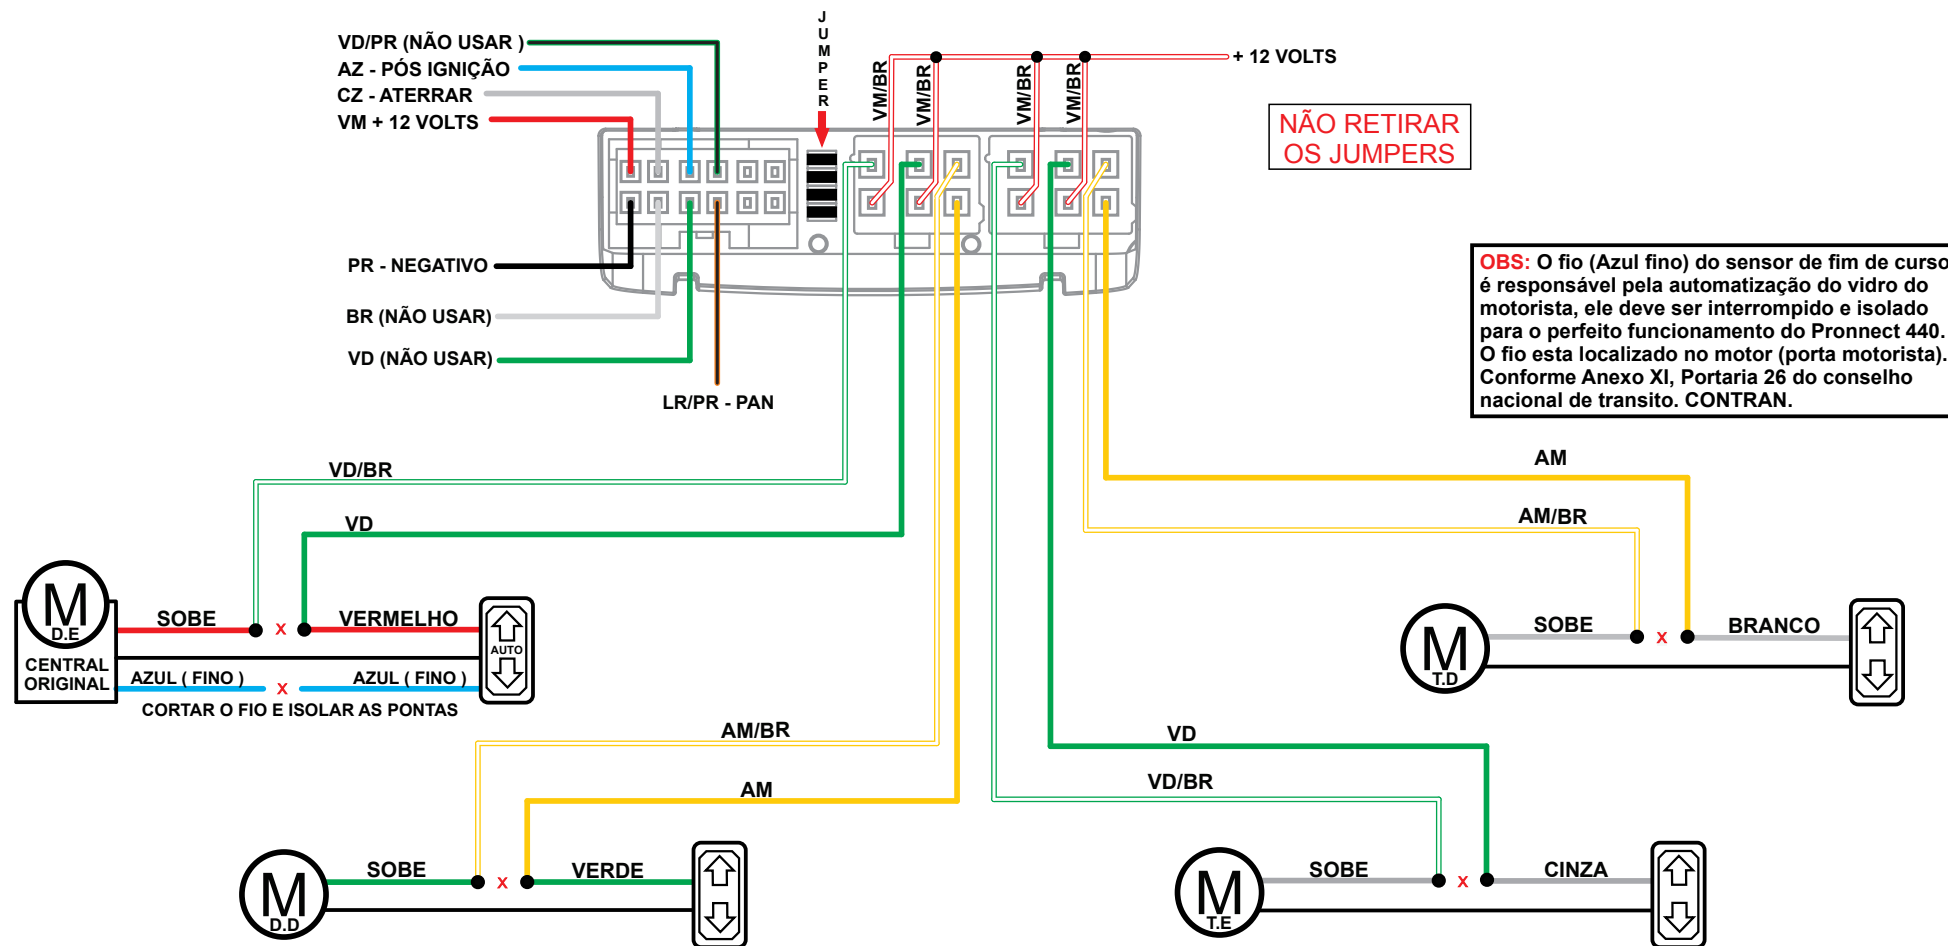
VD/PR (NÃO USAR )
AZ - PÓS IGNIÇÃO
CZ - ATERRAR
VM + 12 VOLTS

JUMPER

VM/BR
VM/BR
VM/BR
VM/BR

+ 12 VOLTS

NÃO RETIRAR OS JUMPERS

PR - NEGATIVO
BR (NÃO USAR)
VD (NÃO USAR)
LR/PR - PAN

OBS: O fio (Azul fino) do sensor de fim de curso é responsável pela automatização do vidro do motorista, ele deve ser interrompido e isolado para o perfeito funcionamento do Pronnect 440. O fio esta localizado no motor (porta motorista). Conforme Anexo XI, Portaria 26 do conselho nacional de transito. CONTRAN.

VD/BR
VD
AM
AM/BR

M
D.E
CENTRAL ORIGINAL
SOBE
x
VERMELHO
AUTO
AZUL ( FINO )
x
AZUL ( FINO )
CORTAR O FIO E ISOLAR AS PONTAS

M
T.D
SOBE
x
BRANCO

AM/BR
AM
VD
VD/BR

M
D.D
SOBE
x
VERDE

M
T.E
SOBE
x
CINZA